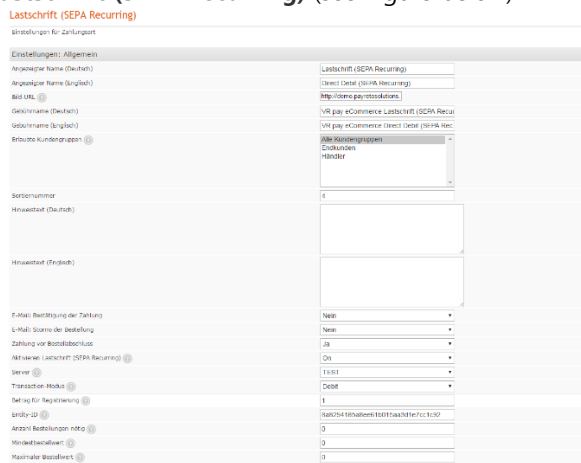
Lastschrift (SEPA Recurring)
Einstellungen für Zahlungsart

Einstellungen: Allgemein

| | |
|---|---|
| Angezeigter Name (Deutsch) | Lastschrift (SEPA Recurring) |
| Angezeigter Name (Englisch) | Direct Debit (SEPA Recurring) |
| Bild URL | http://demo.payrexsolutions. |
| Gebührname (Deutsch) | VR pay eCommerce Lastschrift (SEPA Recu |
| Gebührname (Englisch) | VR pay eCommerce Direct Debit (SEPA Rec |
| Erlaubte Kundengruppen | Alle Kundengruppen<br>Endkunden<br>Händler |
| Sortiernummer | 0 |
| Hinweistext (Deutsch) | |
| Hinweistext (Englisch) | |
| E-Mail: Bestätigung der Zahlung | Nein |
| E-Mail: Storno der Bestellung | Nein |
| Zahlung vor Bestellabschluss | Ja |
| Aktivieren Lastschrift (SEPA Recurring) | On |
| Server | TEST |
| Transaction-Modus | Debit |
| Betrag für Registrierung | 1 |
| Entity-ID | 8a8294165a8ee61b01aa3d1e7cc1c92 |
| Anzahl Bestellungen nötig | 0 |
| Mindestbestellwert | 0 |
| Maximaler Bestellwert | 0 |